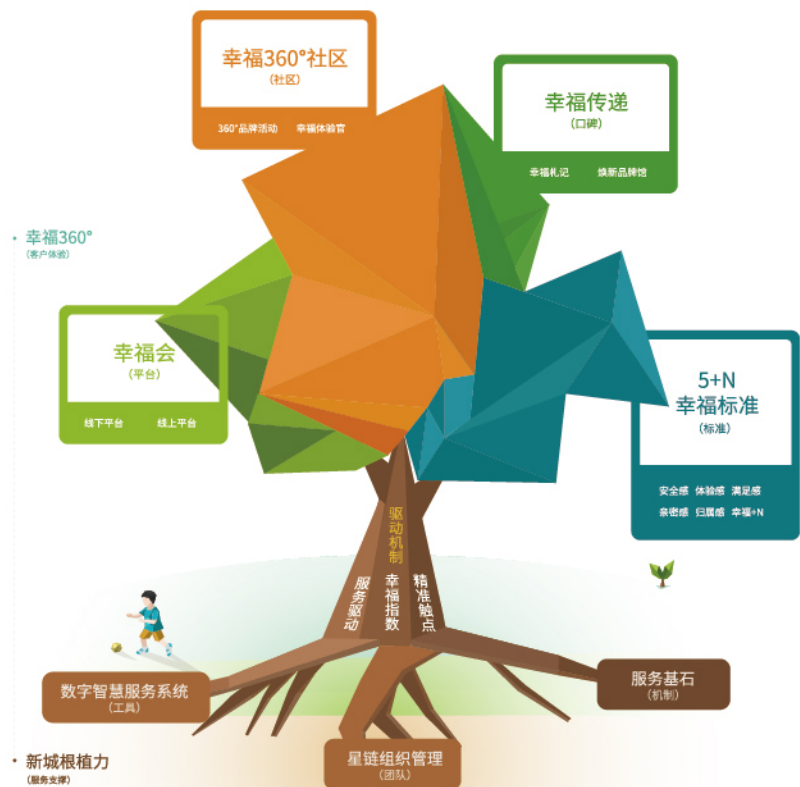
幸福360°社区
（社区）
360°品牌活动　幸福体验官

幸福传递
（口碑）
幸福礼记　焕新品牌馆

· 幸福360°
（客户体验）

幸福会
（平台）
线下平台　线上平台

5+N
幸福标准
（标准）
安全感　体验感　满足感
亲密感　归属感　幸福+N

驱动机制
服务驱动
幸福指数
精准触点

数字智慧服务系统
（工具）

服务基石
（机制）

· 新城根植力
（服务支撑）

星链组织管理
（团队）